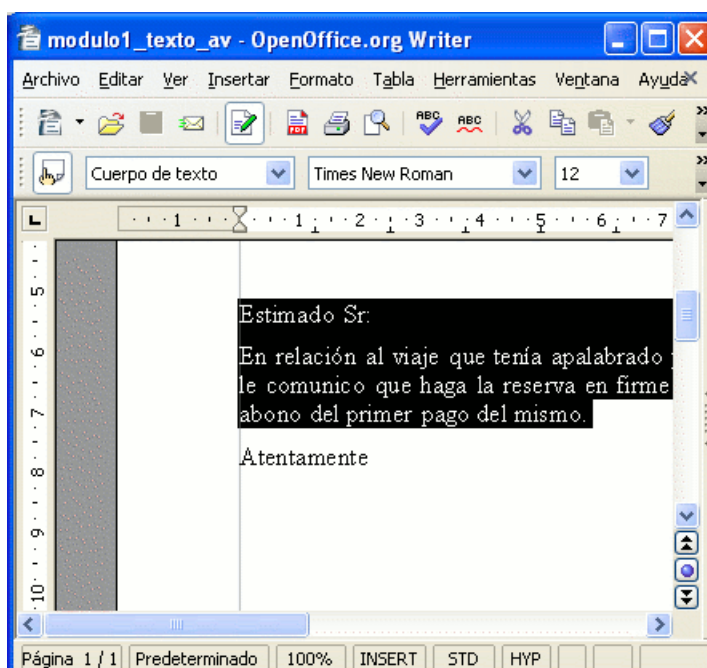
modulo1_texto_av - OpenOffice.org Writer

Archivo Editar Ver Insertar Formato Tabla Herramientas Ventana Ayuda

Cuerpo de texto | Times New Roman | 12

1 · 1 · 2 · 3 · 4 · 5 · 6 · 7

5 · 6 · 7 · 8 · 9 · 10

Estimado Sr:

En relación al viaje que tenía apalabrado le comunico que haga la reserva en firme abono del primer pago del mismo.

Atentamente

Página 1 / 1 | Predeterminado | 100% | INSERT | STD | HYP